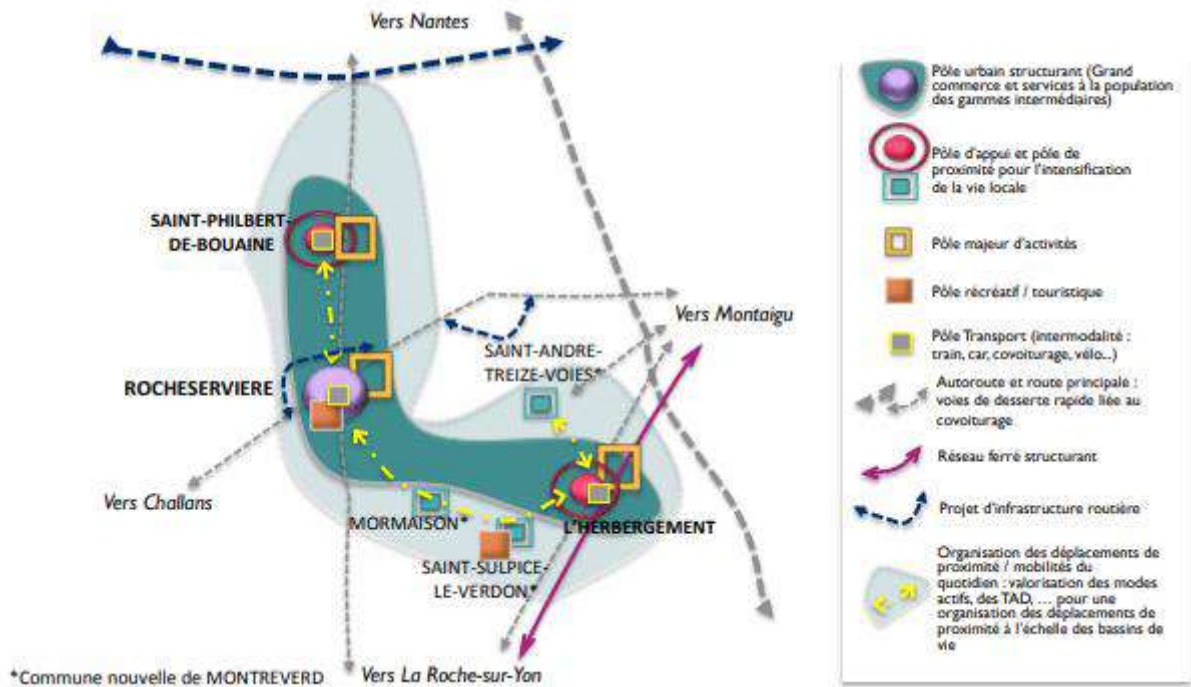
Vers Nantes

SAINT-PHILBERT-DE-BOUAINE

ROCHESERVIERE

Vers Challans

SAINT-ANDRE-TREIZE-VOIES*

Vers Montaigu

MORMAISON*

L'HERBERGEMENT

SAINT-SULPICE-LE-VERDON*

Vers La Roche-sur-Yon

*Commune nouvelle de MONTREVERD

Pôle urbain structurant (Grand commerce et services à la population des gammes intermédiaires)

Pôle d'appui et pôle de proximité pour l'intensification de la vie locale

Pôle majeur d'activités

Pôle récréatif / touristique

Pôle Transport (intermodalité : train, car, covoiturage, vélo...)

Autoroute et route principale : voies de desserte rapide liée au covoiturage

Réseau ferré structurant

Projet d'infrastructure routière

Organisation des déplacements de proximité / mobilités du quotidien : valorisation des modes actifs, des TAD, ... pour une organisation des déplacements de proximité à l'échelle des bassins de vie